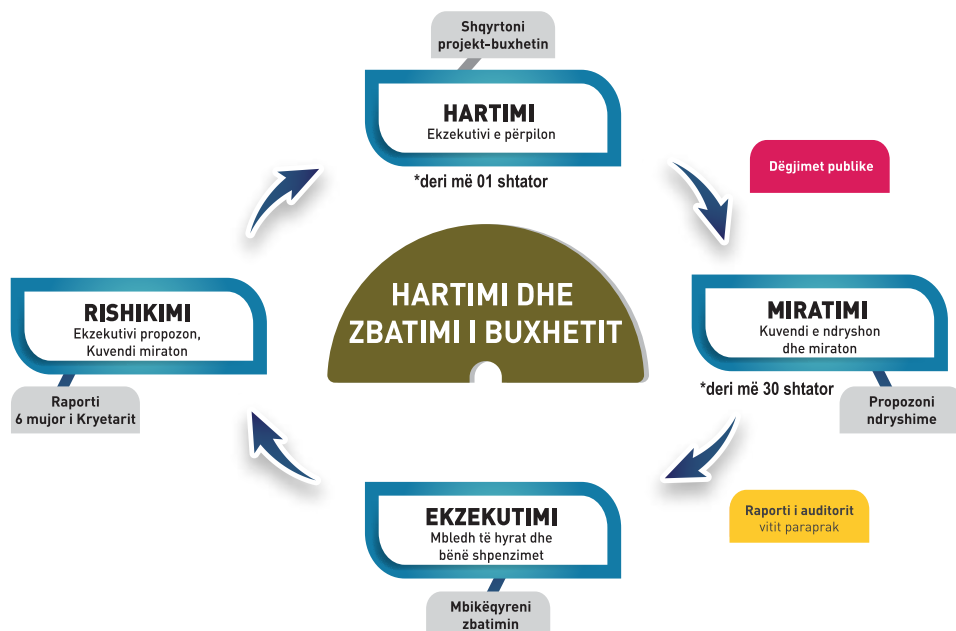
Shqyrtoni projekt-buxhetin

HARTIMI
Ekzekutivi e përpilon

*deri më 01 shtator

Dëgjimet publike

MIRATIMI
Kuvendi e ndryshon dhe miraton

*deri më 30 shtator

Propozoni ndryshime

Raporti i auditorit vitit paraprak

EKZEKUTIMI
Mbledh të hyrat dhe bënë shpenzimet

Mbikëqyreni zbatimin

RISHIKIMI
Ekzekutivi propozon, Kuvendi miraton

Raporti 6 mujor i Kryetarit

HARTIMI DHE ZBATIMI I BUXHETIT